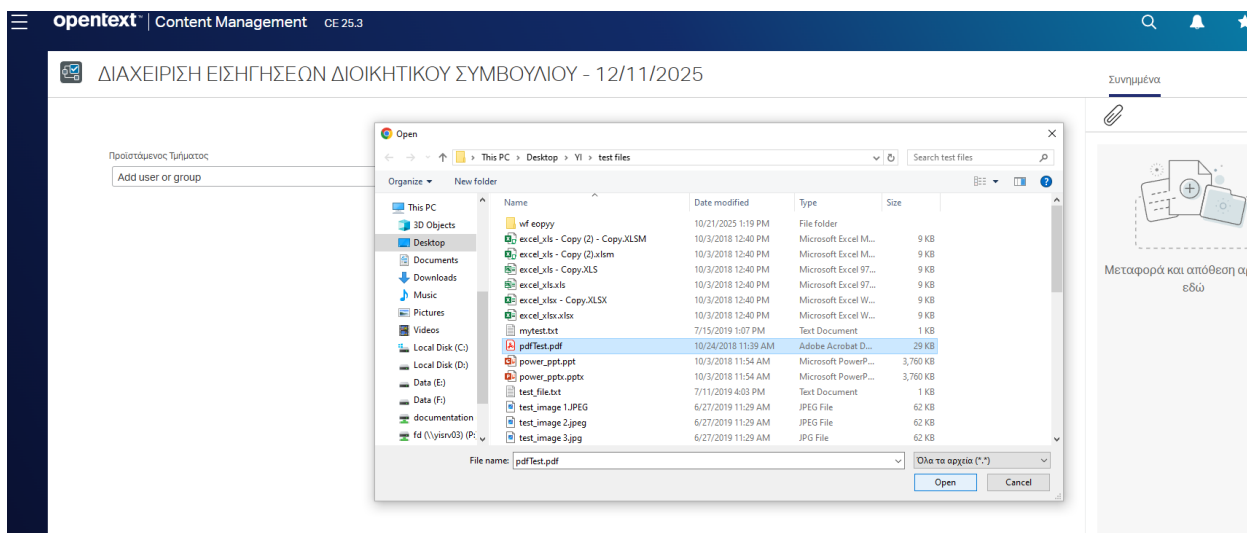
opentext™ | Content Management CE 25.3

ΔΙΑΧΕΙΡΙΣΗ ΕΙΣΗΓΗΣΕΩΝ ΔΙΟΙΚΗΤΙΚΟΥ ΣΥΜΒΟΥΛΙΟΥ - 12/11/2025

Συνημμένα

Προϊστάμενος Τμήματος

Add user or group

Μεταφορά και απόθεση α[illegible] εδώ

Open

This PC › Desktop › YI › test files

Search test files

Organize ▾ New folder

This PC
3D Objects
Desktop
Documents
Downloads
Music
Pictures
Videos
Local Disk (C:)
Local Disk (D:)
Data (E:)
Data (F:)
documentation
fd (\\yisrv03) (P:

| Name | Date modified | Type | Size |
|---|---|---|---|
| wf eopyy | 10/21/2025 1:19 PM | File folder | |
| excel_xls - Copy (2) - Copy.XLSM | 10/3/2018 12:40 PM | Microsoft Excel M... | 9 KB |
| excel_xls - Copy (2).xlsm | 10/3/2018 12:40 PM | Microsoft Excel M... | 9 KB |
| excel_xls - Copy.XLS | 10/3/2018 12:40 PM | Microsoft Excel 97... | 9 KB |
| excel_xls.xls | 10/3/2018 12:40 PM | Microsoft Excel 97... | 9 KB |
| excel_xlsx - Copy.XLSX | 10/3/2018 12:40 PM | Microsoft Excel W... | 9 KB |
| excel_xlsx.xlsx | 10/3/2018 12:40 PM | Microsoft Excel W... | 9 KB |
| mytest.txt | 7/15/2019 1:07 PM | Text Document | 1 KB |
| pdfTest.pdf | 10/24/2018 11:39 AM | Adobe Acrobat D... | 29 KB |
| power_ppt.ppt | 10/3/2018 11:54 AM | Microsoft PowerP... | 3,760 KB |
| power_pptx.pptx | 10/3/2018 11:54 AM | Microsoft PowerP... | 3,760 KB |
| test_file.txt | 7/11/2019 4:03 PM | Text Document | 1 KB |
| test_image 1.JPEG | 6/27/2019 11:29 AM | JPEG File | 62 KB |
| test_image 2.jpeg | 6/27/2019 11:29 AM | JPEG File | 62 KB |
| test_image 3.jpg | 6/27/2019 11:29 AM | JPG File | 62 KB |

File name: pdfTest.pdf

Όλα τα αρχεία (*.*)

Open Cancel